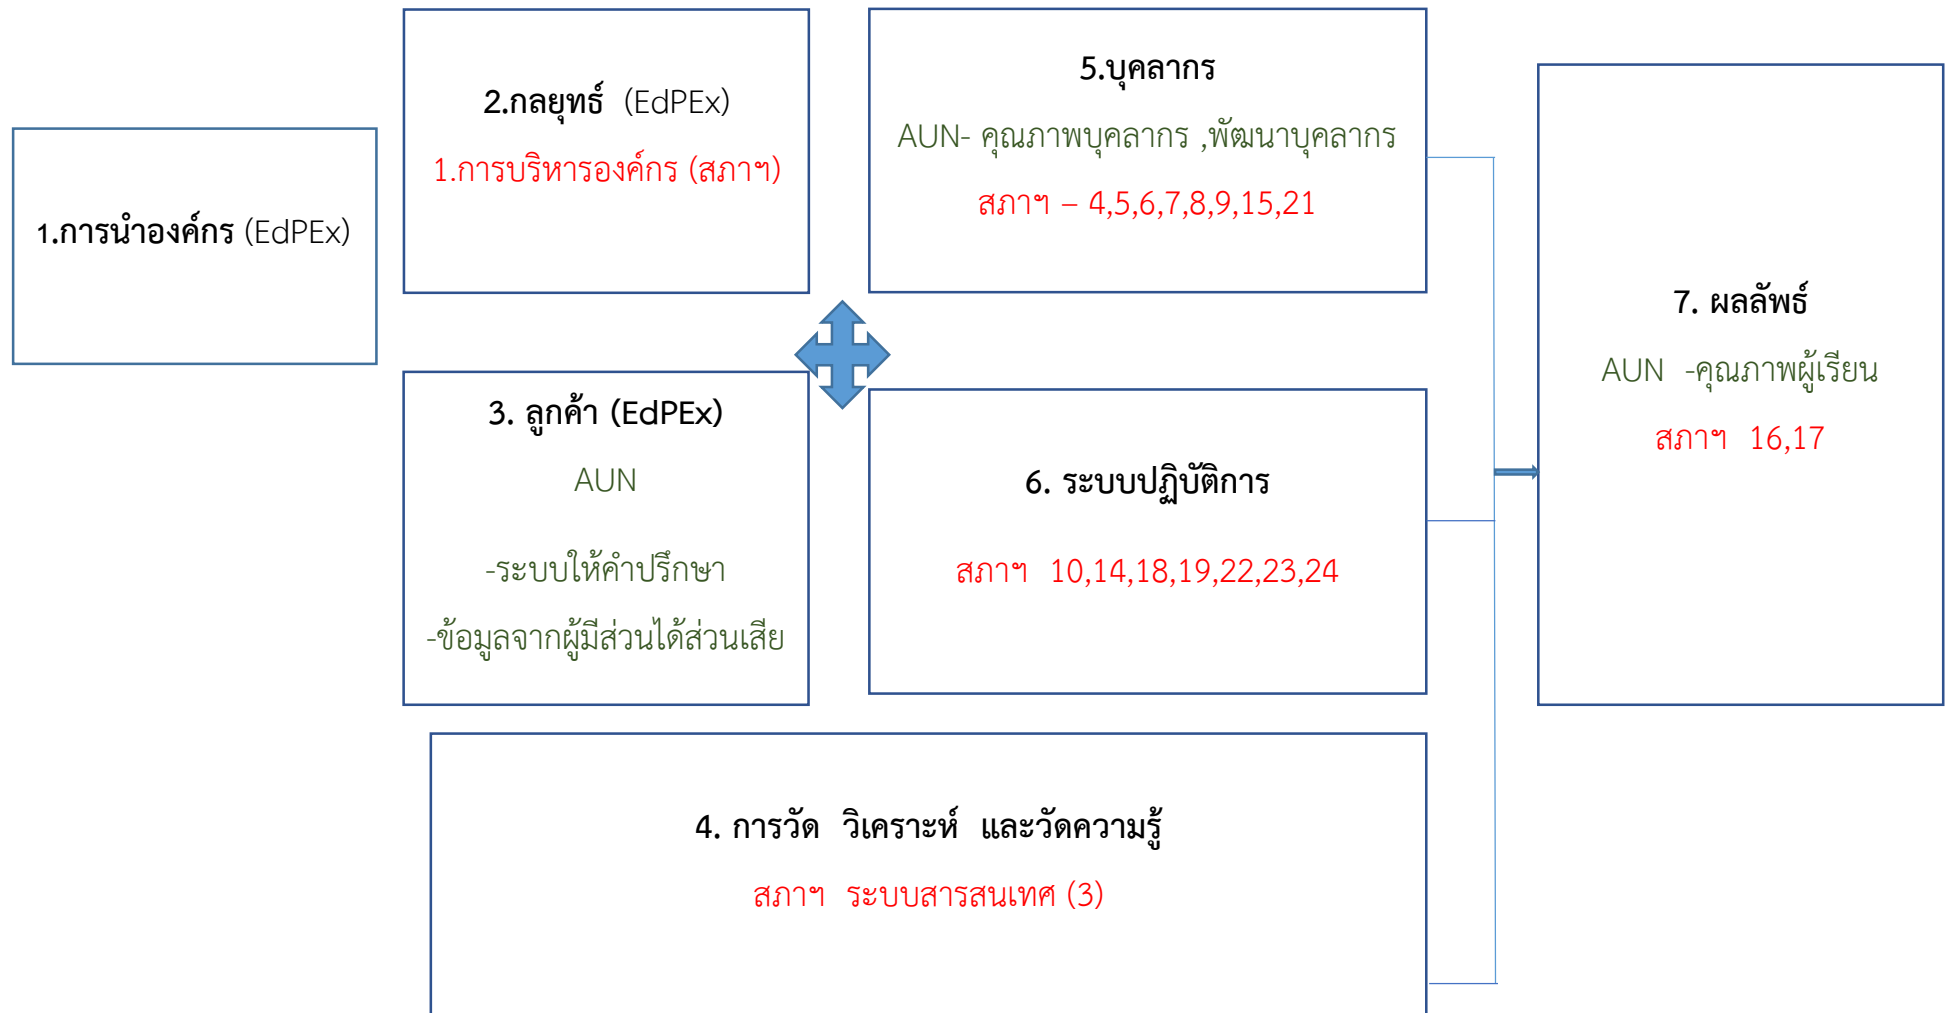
1.การนำองค์กร (EdPEx)

2.กลยุทธ์ (EdPEx)

1.การบริหารองค์กร (สภาฯ)

5.บุคลากร

AUN- คุณภาพบุคลากร ,พัฒนาบุคลากร

สภาฯ – 4,5,6,7,8,9,15,21

7. ผลลัพธ์

AUN -คุณภาพผู้เรียน

สภาฯ 16,17

3. ลูกค้า (EdPEx)

AUN

-ระบบให้คำปรึกษา

-ข้อมูลจากผู้มีส่วนได้ส่วนเสีย

6. ระบบปฏิบัติการ

สภาฯ 10,14,18,19,22,23,24

4. การวัด วิเคราะห์ และวัดความรู้

สภาฯ ระบบสารสนเทศ (3)